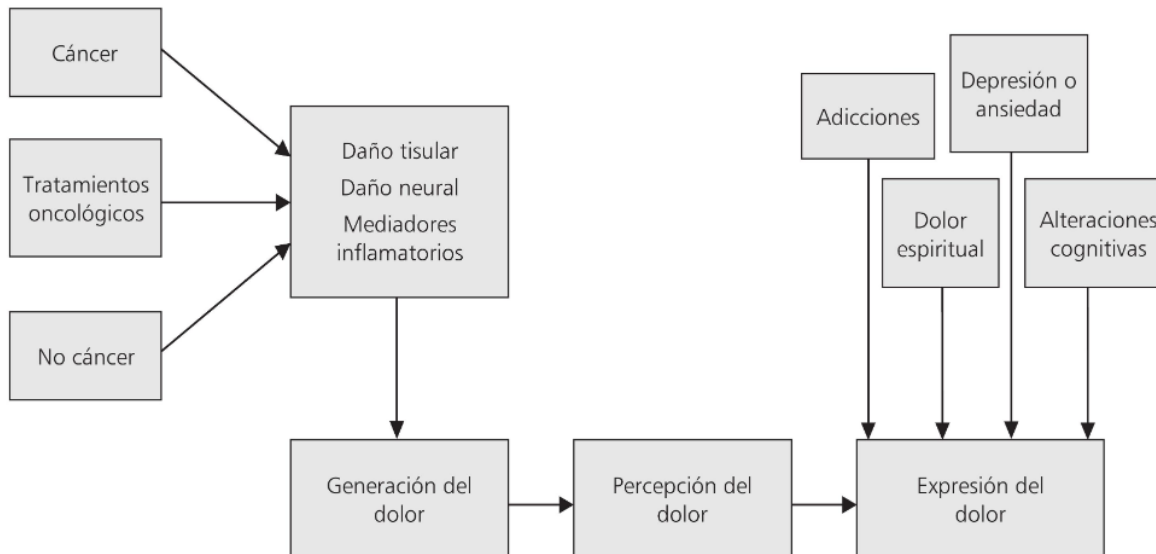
Cáncer

Tratamientos oncológicos

No cáncer

Daño tisular
Daño neural
Mediadores inflamatorios

Adicciones

Depresión o ansiedad

Dolor espiritual

Alteraciones cognitivas

Generación del dolor

Percepción del dolor

Expresión del dolor